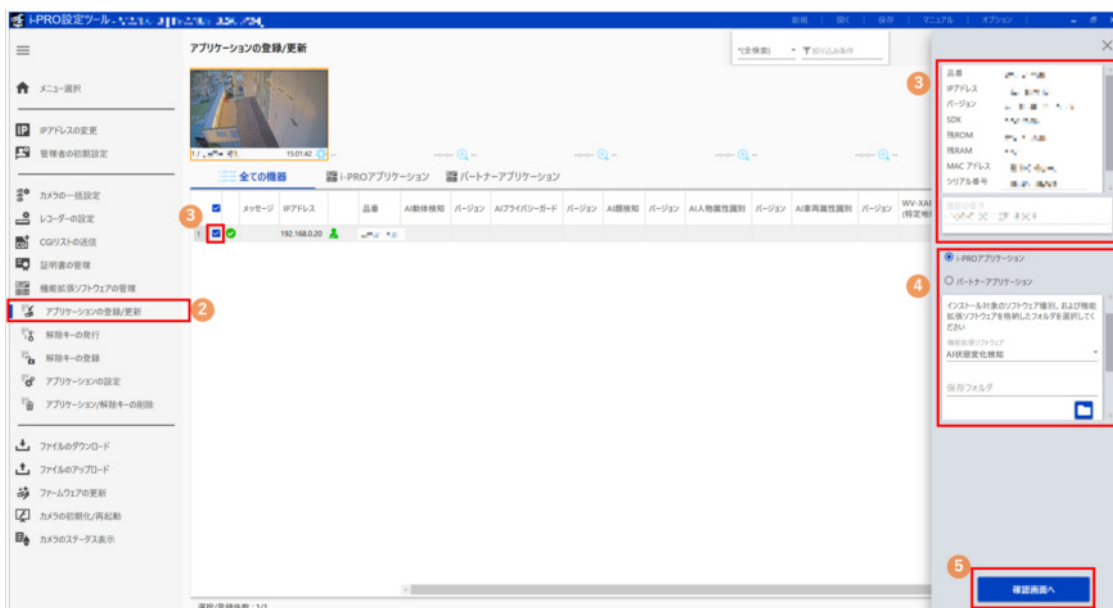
i-PRO設定ツール - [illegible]

新規 | 開く | 保存 | マニュアル | オプション

アプリケーションの登録/更新

*(全検索) ▼ 絞り込み条件

メニュー選択

IPアドレスの変更

管理者の初期設定

カメラの一括設定

レコーダーの設定

CGIリストの送信

証明書の管理

機能拡張ソフトウェアの管理

アプリケーションの登録/更新

2

解除キーの発行

解除キーの登録

アプリケーションの設定

アプリケーション/解除キーの削除

ファイルのダウンロード

ファイルのアップロード

ファームウェアの更新

カメラの初期化/再起動

カメラのステータス表示

15:01:42

全ての機器 | i-PROアプリケーション | パートナーアプリケーション

3

| | メッセージ | IPアドレス | | 品番 | AI動体検知 | バージョン | AIプライバシーガード | バージョン | AI顔検知 | バージョン | AI人物属性識別 | バージョン | AI車両属性識別 | バージョン | WV-XAE (特定地 |
|---|---|---|---|---|---|---|---|---|---|---|---|---|---|---|---|
| 1 | | 192.168.0.20 | | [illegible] | | | | | | | | | | | |

選択/登録件数 : 1/1

3

品番
IPアドレス
バージョン
SDK
残ROM
残RAM
MAC アドレス
シリアル番号

4

i-PROアプリケーション

パートナーアプリケーション

インストール対象のソフトウェア種別、および機能拡張ソフトウェアを格納したフォルダを選択してください

機能拡張ソフトウェア
AI状態変化検知

保存フォルダ

5

確認画面へ